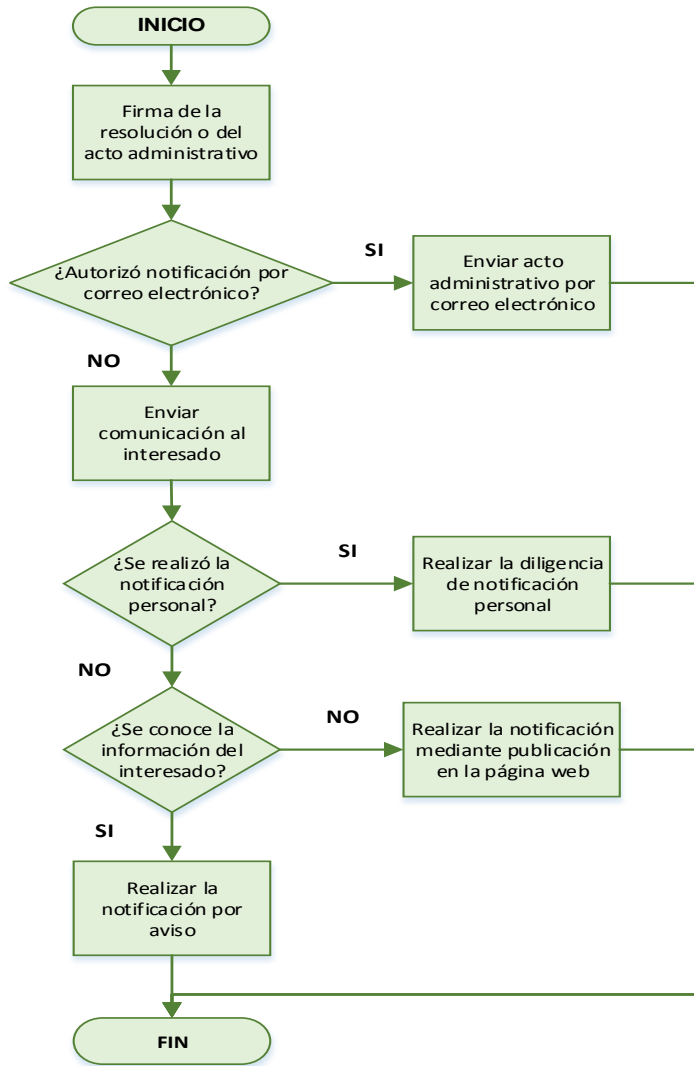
INICIO

Firma de la resolución o del acto administrativo

¿Autorizó notificación por correo electrónico?

SI

Enviar acto administrativo por correo electrónico

NO

Enviar comunicación al interesado

¿Se realizó la notificación personal?

SI

Realizar la diligencia de notificación personal

NO

¿Se conoce la información del interesado?

NO

Realizar la notificación mediante publicación en la página web

SI

Realizar la notificación por aviso

FIN